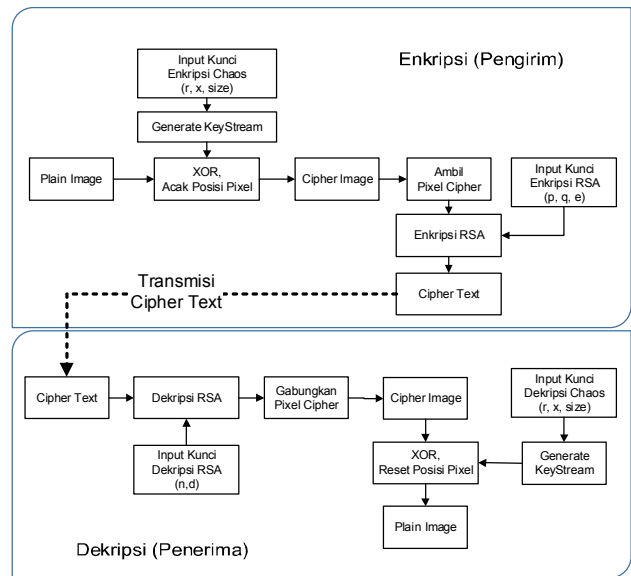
Enkripsi (Pengirim)

Input Kunci Enkripsi Chaos (r, x, size)

Generate KeyStream

Plain Image

XOR, Acak Posisi Pixel

Cipher Image

Ambil Pixel Cipher

Input Kunci Enkripsi RSA (p, q, e)

Enkripsi RSA

Transmisi Cipher Text

Cipher Text

Cipher Text

Dekripsi RSA

Gabungkan Pixel Cipher

Cipher Image

Input Kunci Dekripsi Chaos (r, x, size)

Input Kunci Dekripsi RSA (n,d)

XOR, Reset Posisi Pixel

Generate KeyStream

Plain Image

Dekripsi (Penerima)